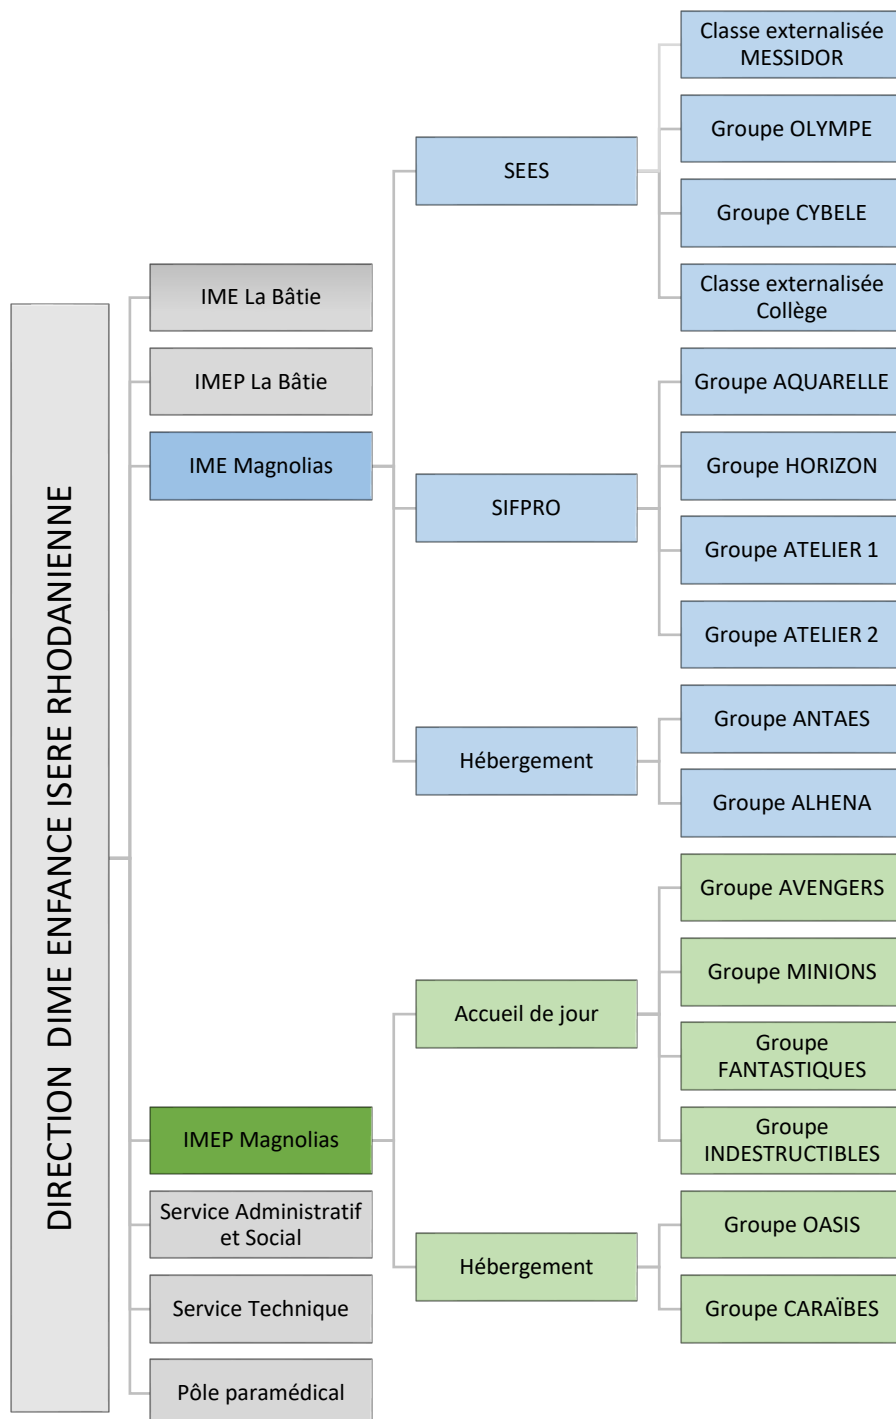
DIRECTION DIME ENFANCE ISERE RHODANIENNE

IME La Bâtie

IMEP La Bâtie

IME Magnolias

SEES

Classe externalisée MESSIDOR

Groupe OLYMPE

Groupe CYBELE

Classe externalisée Collège

SIFPRO

Groupe AQUARELLE

Groupe HORIZON

Groupe ATELIER 1

Groupe ATELIER 2

Hébergement

Groupe ANTAES

Groupe ALHENA

IMEP Magnolias

Accueil de jour

Groupe AVENGERS

Groupe MINIONS

Groupe FANTASTIQUES

Groupe INDESTRUCTIBLES

Hébergement

Groupe OASIS

Groupe CARAÏBES

Service Administratif et Social

Service Technique

Pôle paramédical